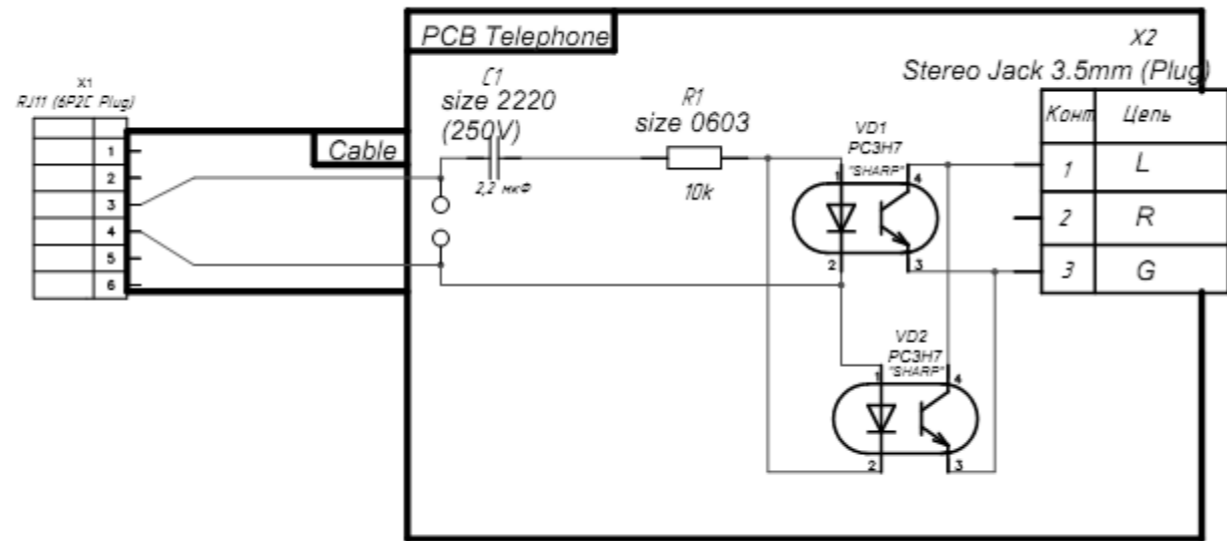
X1
RJ11 (6P2C Plug)

1
2
3
4
5
6

Cable

PCB Telephone

C1
size 2220
(250V)
2,2 мкФ

R1
size 0603
10k

VD1
PC3H7
"SHARP"
1 4
2 3

VD2
PC3H7
"SHARP"
1 4
2 3

X2
Stereo Jack 3.5mm (Plug)

| Конт | Цепь |
|---|---|
| 1 | L |
| 2 | R |
| 3 | G |